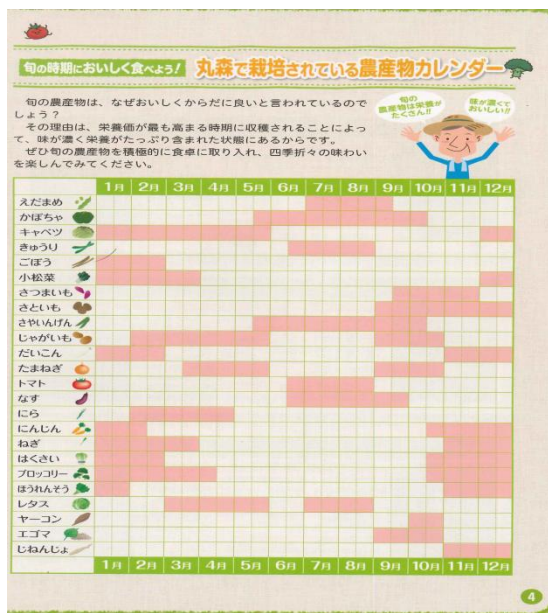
旬の時期においしく食べよう! 丸森で栽培されている農産物カレンダー

旬の農産物は、なぜおいしくからだに良いと言われているのでしょう?
その理由は、栄養価が最も高まる時期に収穫されることによって、味が濃く栄養がたっぷり含まれた状態にあるからです。
ぜひ旬の農産物を積極的に食卓に取り入れ、四季折々の味わいを楽しんでみてください。

旬の農産物は栄養がたくさん!!

味が濃くておいしい!!

| | 1月 | 2月 | 3月 | 4月 | 5月 | 6月 | 7月 | 8月 | 9月 | 10月 | 11月 | 12月 |
|---|---|---|---|---|---|---|---|---|---|---|---|---|
| えだまめ | | | | | | | | | | | | |
| かぼちゃ | | | | | | | | | | | | |
| キャベツ | | | | | | | | | | | | |
| きゅうり | | | | | | | | | | | | |
| ごぼう | | | | | | | | | | | | |
| 小松菜 | | | | | | | | | | | | |
| さつまいも | | | | | | | | | | | | |
| さといも | | | | | | | | | | | | |
| さやいんげん | | | | | | | | | | | | |
| じゃがいも | | | | | | | | | | | | |
| だいこん | | | | | | | | | | | | |
| たまねぎ | | | | | | | | | | | | |
| トマト | | | | | | | | | | | | |
| なす | | | | | | | | | | | | |
| にら | | | | | | | | | | | | |
| にんじん | | | | | | | | | | | | |
| ねぎ | | | | | | | | | | | | |
| はくさい | | | | | | | | | | | | |
| ブロッコリー | | | | | | | | | | | | |
| ほうれんそう | | | | | | | | | | | | |
| レタス | | | | | | | | | | | | |
| ヤーコン | | | | | | | | | | | | |
| エゴマ | | | | | | | | | | | | |
| じねんじょ | | | | | | | | | | | | |
| | 1月 | 2月 | 3月 | 4月 | 5月 | 6月 | 7月 | 8月 | 9月 | 10月 | 11月 | 12月 |

4